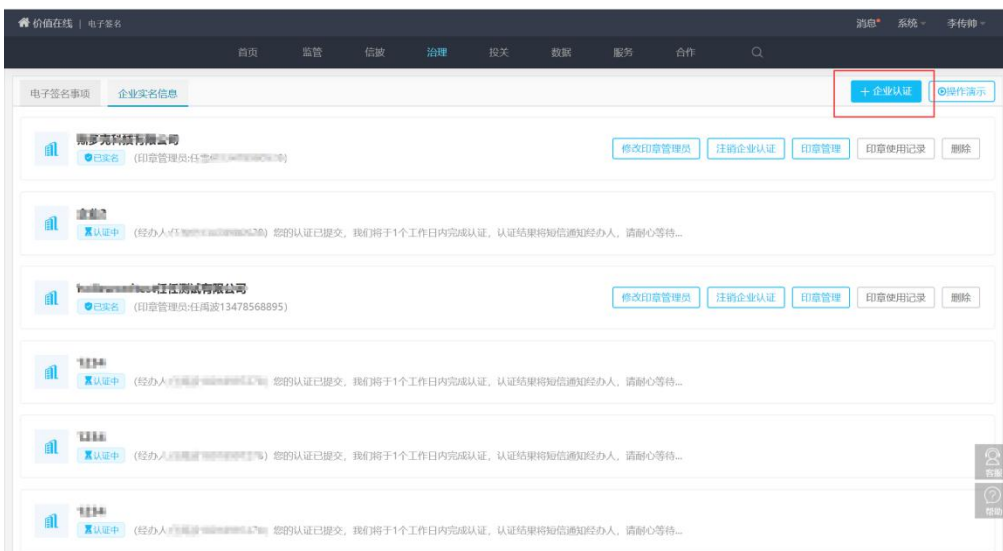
价值在线 | 电子签名

消息 系统 李传帅

首页 监管 信披 治理 投关 数据 服务 合作

电子签名事项 企业实名信息

＋企业认证 操作演示

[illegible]科技有限公司
已实名 (印章管理员:任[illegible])
修改印章管理员 注销企业认证 印章管理 印章使用记录 删除

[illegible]
认证中 (经办人:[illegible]) 您的认证已提交，我们将于1个工作日内完成认证，认证结果将短信通知经办人，请耐心等待...

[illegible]任氏测试有限公司
已实名 (印章管理员:任禹波13478568895)
修改印章管理员 注销企业认证 印章管理 印章使用记录 删除

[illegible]
认证中 (经办人:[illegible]) 您的认证已提交，我们将于1个工作日内完成认证，认证结果将短信通知经办人，请耐心等待...

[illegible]
认证中 (经办人:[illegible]) 您的认证已提交，我们将于1个工作日内完成认证，认证结果将短信通知经办人，请耐心等待...

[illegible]
认证中 (经办人:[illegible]) 您的认证已提交，我们将于1个工作日内完成认证，认证结果将短信通知经办人，请耐心等待...

客服
帮助